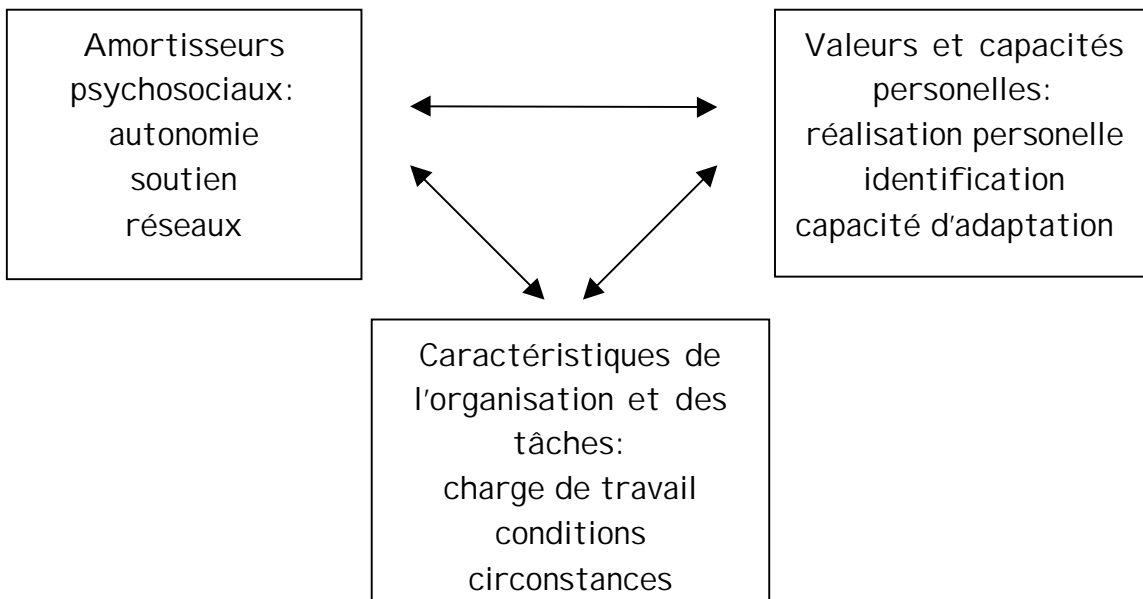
Amortisseurs psychosociaux:
autonomie
soutien
réseaux

Valeurs et capacités personelles:
réalisation personelle
identification
capacité d'adaptation

Caractéristiques de l'organisation et des tâches:
charge de travail
conditions
circonstances